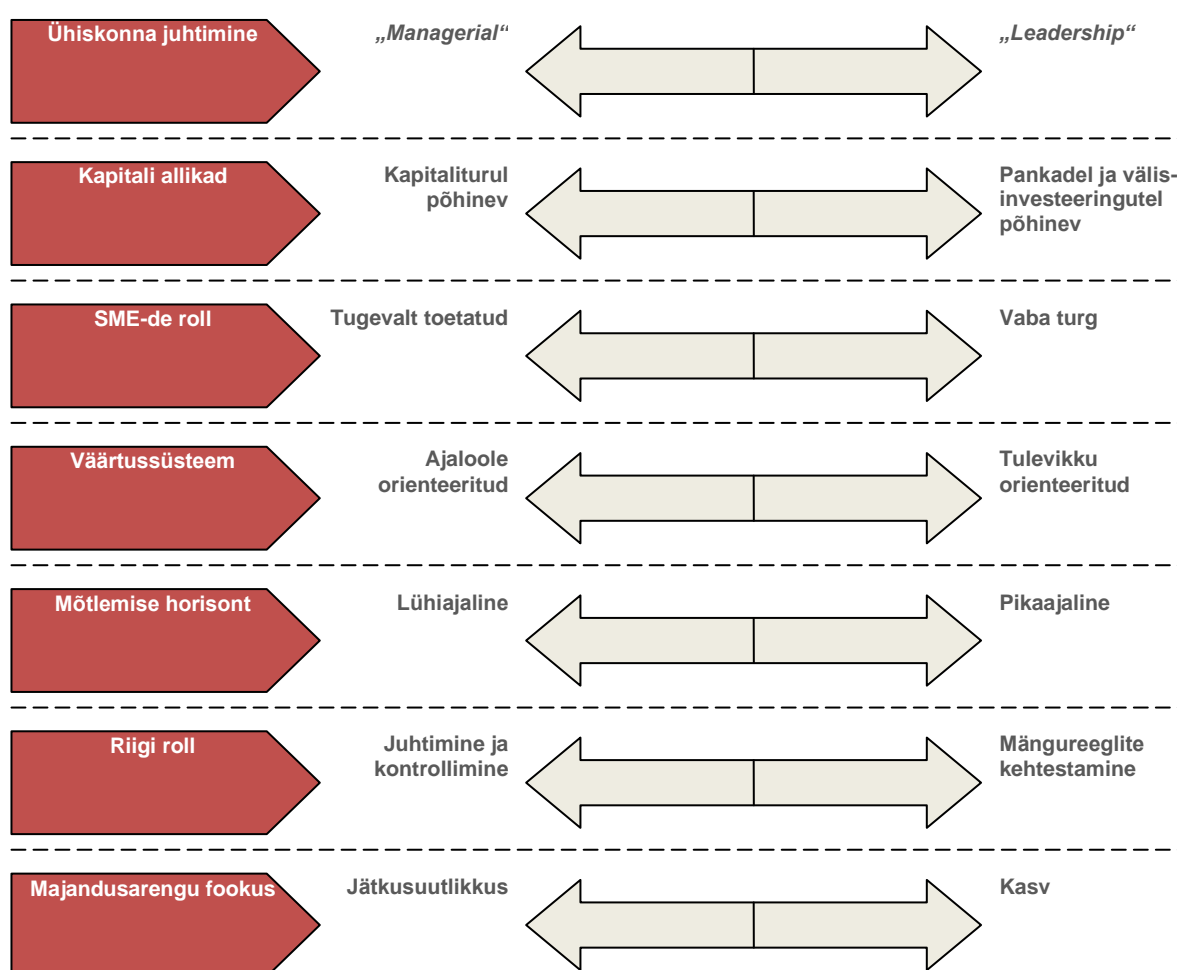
Ühiskonna juhtimine

„Managerial“

„Leadership“

Kapitali allikad

Kapitaliturul põhinev

Pankadel ja välisinvesteeringutel põhinev

SME-de roll

Tugevalt toetatud

Vaba turg

Väärtussüsteem

Ajaloole orienteeritud

Tulevikku orienteeritud

Mõtlemise horisont

Lühiajaline

Pikaajaline

Riigi roll

Juhtimine ja kontrollimine

Mängureeglite kehtestamine

Majandusarengu fookus

Jätkusuutlikkus

Kasv